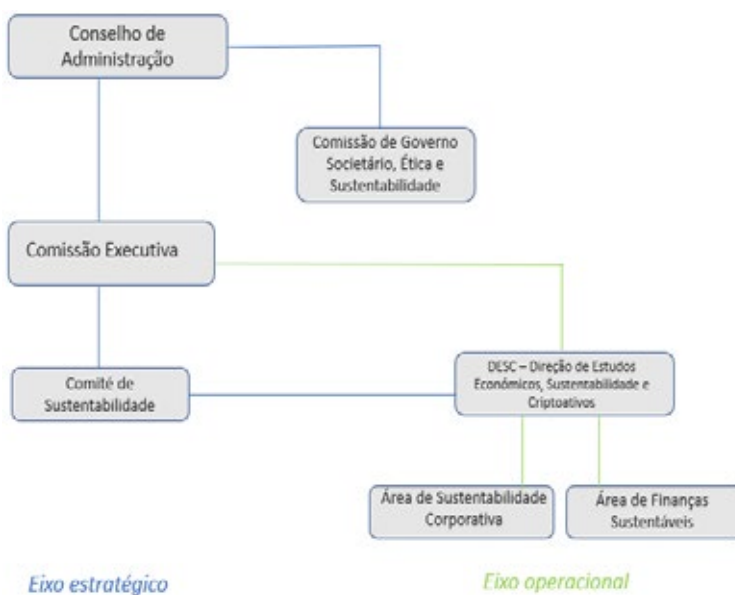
Conselho de Administração

Comissão de Governo Societário, Ética e Sustentabilidade

Comissão Executiva

Comité de Sustentabilidade

DESC – Direção de Estudos Económicos, Sustentabilidade e Criptoativos

Área de Sustentabilidade Corporativa

Área de Finanças Sustentáveis

Eixo estratégico

Eixo operacional